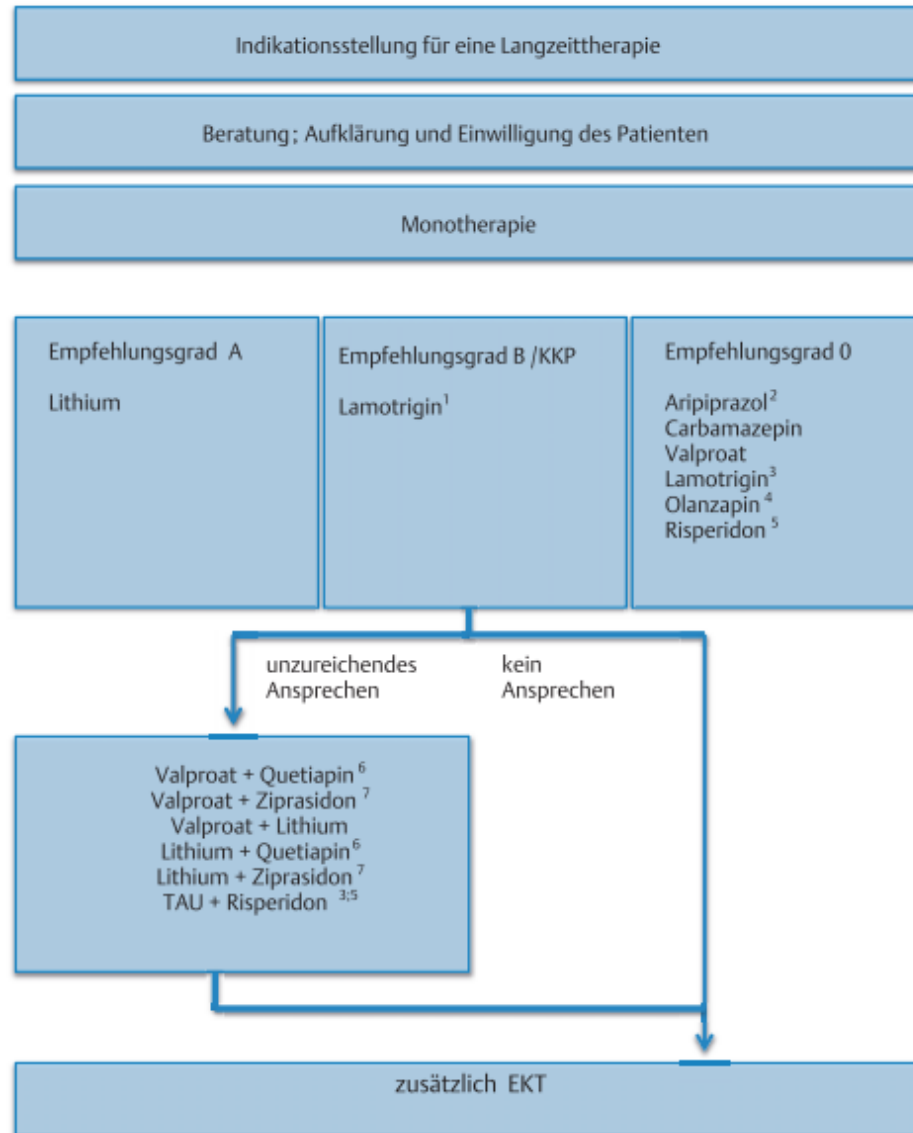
Indikationsstellung für eine Langzeittherapie

Beratung; Aufklärung und Einwilligung des Patienten

Monotherapie

Empfehlungsgrad A

Lithium

Empfehlungsgrad B /KKP

Lamotrigin$^{1}$

Empfehlungsgrad 0

Aripiprazol$^{2}$
Carbamazepin
Valproat
Lamotrigin$^{3}$
Olanzapin $^{4}$
Risperidon $^{5}$

unzureichendes Ansprechen

kein Ansprechen

Valproat + Quetiapin $^{6}$
Valproat + Ziprasidon $^{7}$
Valproat + Lithium
Lithium + Quetiapin$^{6}$
Lithium + Ziprasidon $^{7}$
TAU + Risperidon $^{3;5}$

zusätzlich EKT